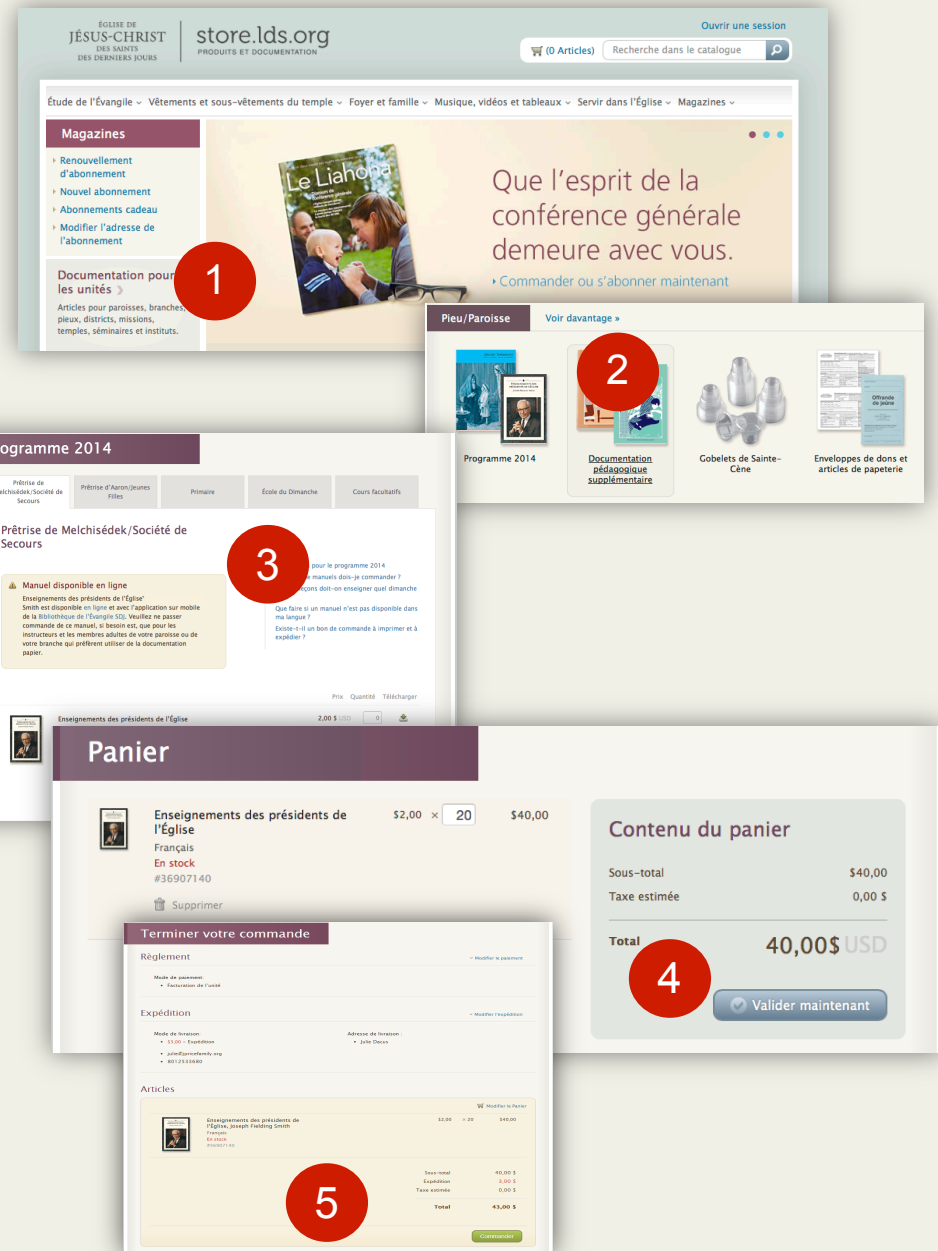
ÉGLISE DE
JÉSUS-CHRIST
DES SAINTS
DES DERNIERS JOURS

store.lds.org
PRODUITS ET DOCUMENTATION

Ouvrir une session

(0 Articles) Recherche dans le catalogue

Étude de l'Évangile Vêtements et sous-vêtements du temple Foyer et famille Musique, vidéos et tableaux Servir dans l'Église Magazines

Magazines
Renouvellement d'abonnement
Nouvel abonnement
Abonnements cadeau
Modifier l'adresse de l'abonnement

Documentation pour les unités
Articles pour paroisses, branches, pieux, districts, missions, temples, séminaires et instituts.

Le Liahona

Que l'esprit de la conférence générale demeure avec vous.
Commander ou s'abonner maintenant

1

Pieu/Paroisse Voir davantage »

2

Programme 2014
Documentation pédagogique supplémentaire
Gobelets de Sainte-Cène
Enveloppes de dons et articles de papeterie

Offrande de jeûne

ogramme 2014

Prêtrise de Melchisédek/Société de Secours
Prêtrise d'Aaron/Jeunes Filles
Primaire
École du Dimanche
Cours facultatifs

Prêtrise de Melchisédek/Société de Secours

3

pour le programme 2014
manuels dois-je commander ?
leçons doit-on enseigner quel dimanche
Que faire si un manuel n'est pas disponible dans ma langue ?
Existe-t-il un bon de commande à imprimer et à expédier ?

Manuel disponible en ligne
Enseignements des présidents de l'Église: Smith est disponible en ligne et avec l'application sur mobile de la Bibliothèque de l'Évangile SDJ. Veuillez ne passer commande de ce manuel, si besoin est, que pour les instructeurs et les membres adultes de votre paroisse ou de votre branche qui préfèrent utiliser de la documentation papier.

Prix Quantité Télécharger
Enseignements des présidents de l'Église 2,00 $ USD 0

Panier

Enseignements des présidents de l'Église
Français
En stock
#36907140
$2,00 × 20 $40,00
Supprimer

Contenu du panier
Sous-total $40,00
Taxe estimée 0,00 $
Total 40,00$ USD

4

Valider maintenant

Terminer votre commande
Règlement
Modifier le paiement
Mode de paiement :
Facturation de l'unité

Expédition
Modifier l'expédition
Mode de livraison :
3,00 – Expédition
julie@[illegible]family.org
8012533680
Adresse de livraison :
Julie Deous

Articles
Modifier le Panier
Enseignements des présidents de l'Église, Joseph Fielding Smith
Français
En stock
#36907140
$2,00 × 20 $40,00

Sous-total 40,00 $
Expédition 3,00 $
Taxe estimée 0,00 $
Total 43,00 $

5

Commander